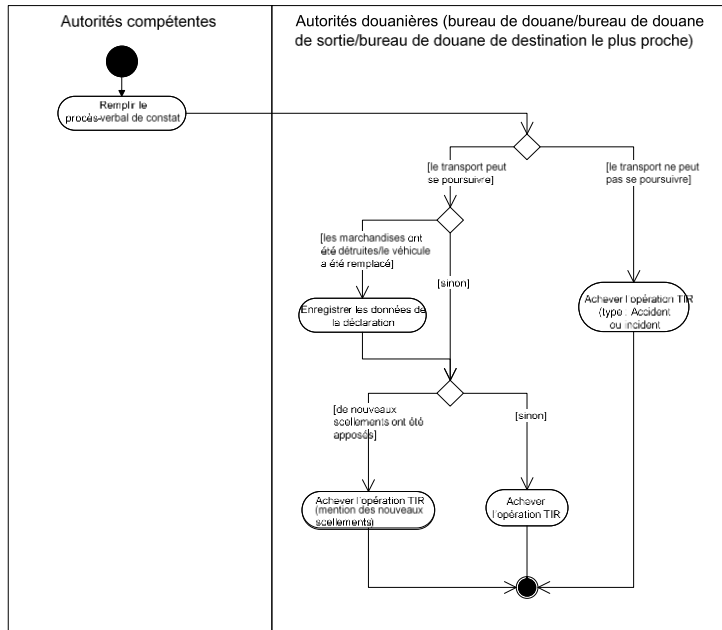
Autorités compétentes

Autorités douanières (bureau de douane/bureau de douane de sortie/bureau de douane de destination le plus proche)

Remplir le procès-verbal de constat

[le transport peut se poursuivre]

[le transport ne peut pas se poursuivre]

[les marchandises ont été détruites/le véhicule a été remplacé]

[sinon]

Enregistrer les données de la déclaration

Achever l'opération TIR (type : Accident ou incident)

[de nouveaux scellements ont été apposés]

[sinon]

Achever l'opération TIR (mention des nouveaux scellements)

Achever l'opération TIR